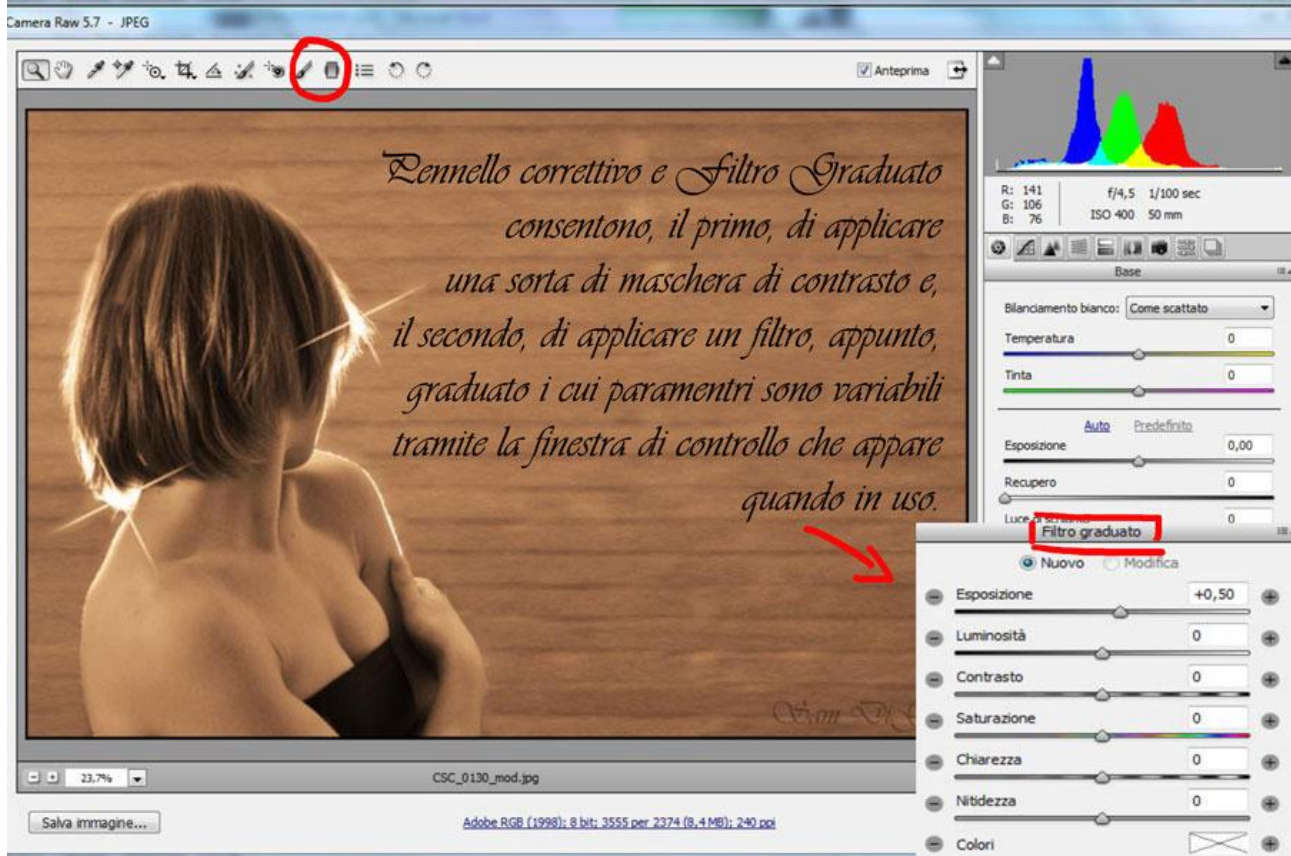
Camera Raw 5.7 - JPEG

Anteprima

Pennello correttivo e Filtro Graduato consentono, il primo, di applicare una sorta di maschera di contrasto e, il secondo, di applicare un filtro, appunto, graduato i cui paramentri sono variabili tramite la finestra di controllo che appare quando in uso.

R: 141
G: 106
B: 76
f/4,5 1/100 sec
ISO 400 50 mm

Base

Bilanciamento bianco: Come scattato
Temperatura 0
Tinta 0
Auto Predefinito
Esposizione 0,00
Recupero 0
Luce di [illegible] 0

Filtro graduato
Nuovo Modifica
Esposizione +0,50
Luminosità 0
Contrasto 0
Saturazione 0
Chiarezza 0
Nitidezza 0
Colori

23,7%
CSC_0130_mod.jpg
Salva immagine...
Adobe RGB (1998); 8 bit; 3555 per 2374 (8,4 MB); 240 ppi